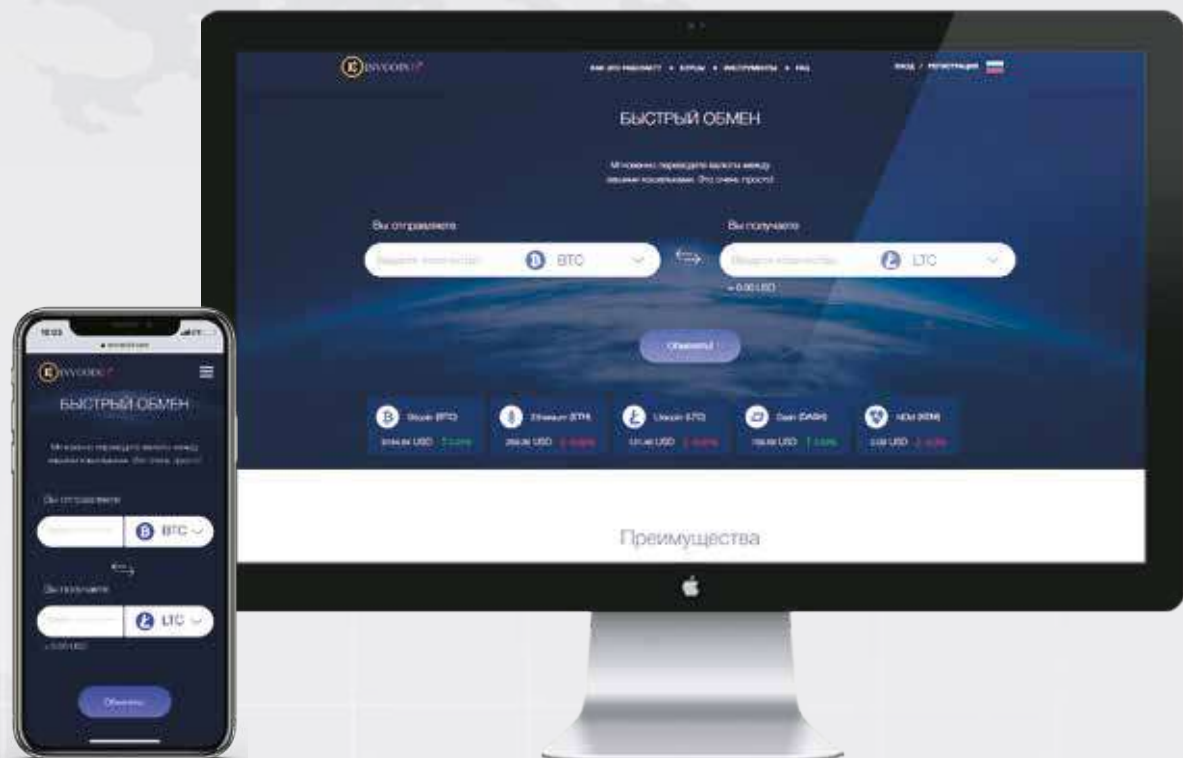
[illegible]

КАК ЭТО РАБОТАЕТ • КУРСЫ • ИНСТРУМЕНТЫ • FAQ

ВХОД / РЕГИСТРАЦИЯ

БЫСТРЫЙ ОБМЕН

Мгновенно переводите валюты между вашими кошельками. Это очень просто!

Вы отправляете

Введите количество

BTC

Вы получаете

Введите количество

LTC

≈ 0.00 USD

Обменять

Bitcoin (BTC)
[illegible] USD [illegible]

Ethereum (ETH)
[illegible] USD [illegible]

Litecoin (LTC)
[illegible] USD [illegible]

Dash (DASH)
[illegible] USD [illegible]

NEM (XEM)
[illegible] USD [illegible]

Преимущества

10:03

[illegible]

БЫСТРЫЙ ОБМЕН

Мгновенно переводите валюты между вашими кошельками. Это очень просто!

Вы отправляете

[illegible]

BTC

Вы получаете

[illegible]

LTC

≈ 0.00 USD

Обменять